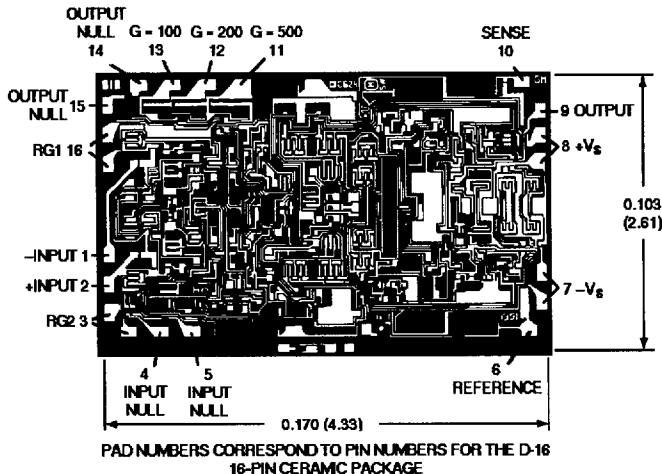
OUTPUT NULL 14
G = 100 13
G = 200 12
G = 500 11
SENSE 10
OUTPUT NULL 15
9 OUTPUT
RG1 16
8 $+V_S$
0.103 (2.61)
–INPUT 1
+INPUT 2
7 $-V_S$
RG2 3
4 INPUT NULL
5 INPUT NULL
6 REFERENCE
0.170 (4.33)

PAD NUMBERS CORRESPOND TO PIN NUMBERS FOR THE D-16 16-PIN CERAMIC PACKAGE